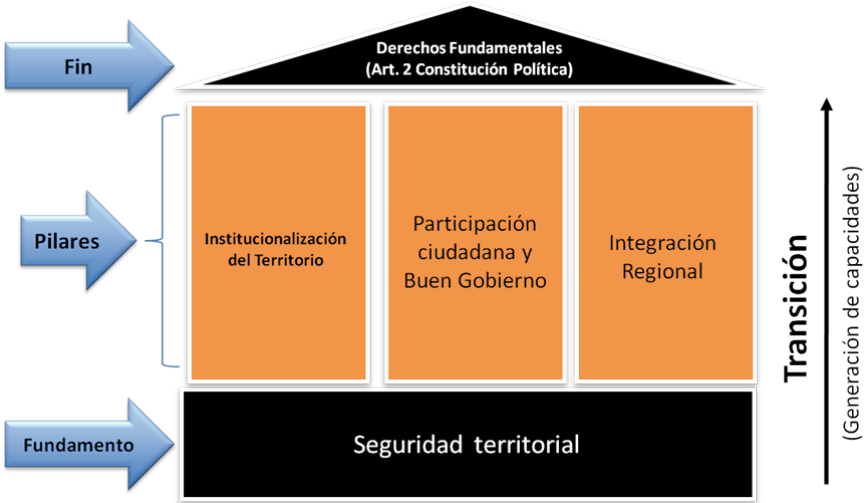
Fin

Derechos Fundamentales
(Art. 2 Constitución Política)

Pilares

Institucionalización del Territorio

Participación ciudadana y Buen Gobierno

Integración Regional

Transición

(Generación de capacidades)

Fundamento

Seguridad territorial